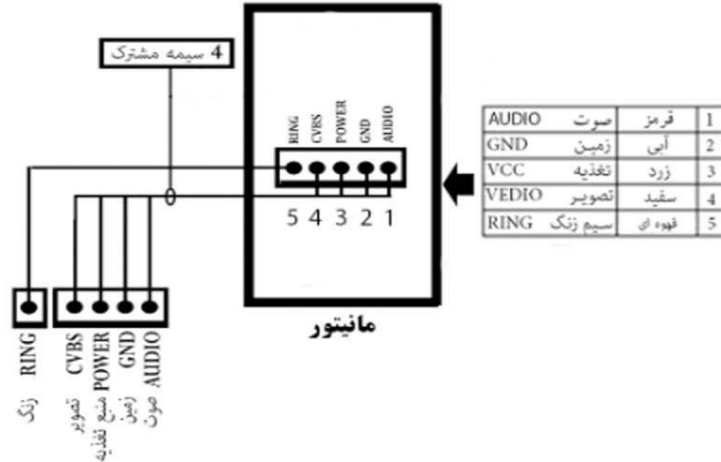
4 سیمه مشترک

RING CVBS POWER GND AUDIO

5 4 3 2 1

مانیتور

RING
زنگ

CVBS
تصویر

POWER
منبع تغذیه

GND
زمین

AUDIO
صوت

| AUDIO | صوت | قرمز | 1 |
|---|---|---|---|
| GND | زمین | آبی | 2 |
| VCC | تغذیه | زرد | 3 |
| VEDIO | تصویر | سفید | 4 |
| RING | سیم زنگ | قهوه ای | 5 |